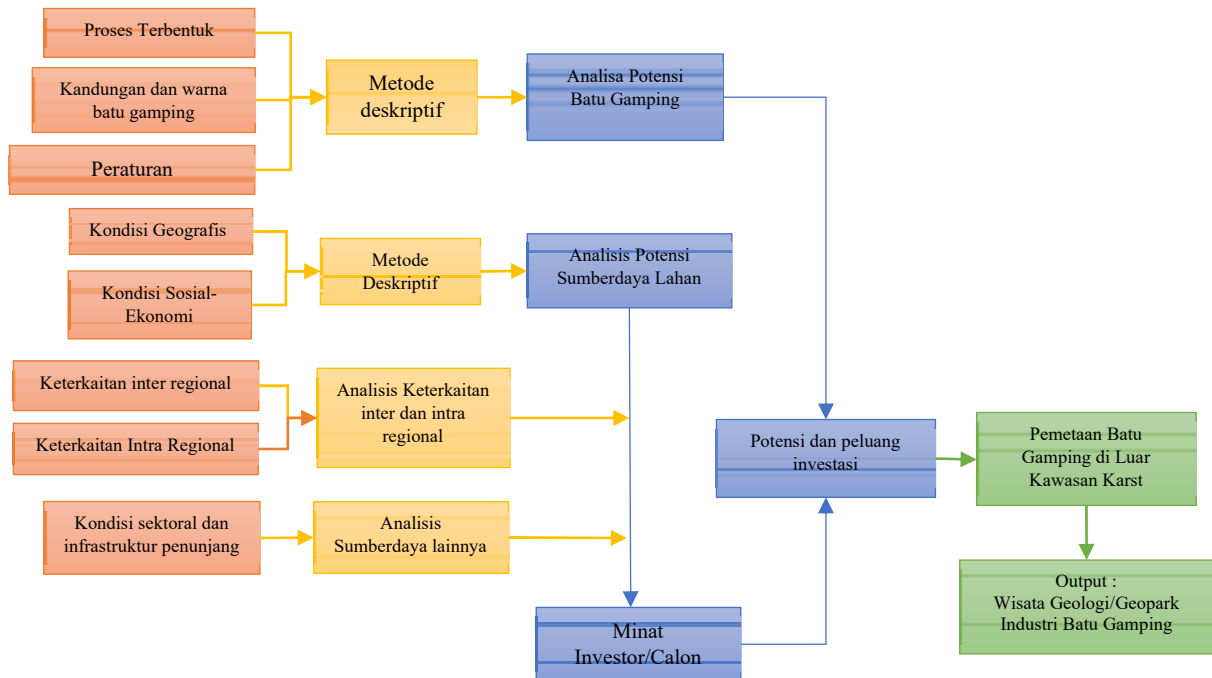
Proses Terbentuk

Kandungan dan warna batu gamping

Peraturan

Metode deskriptif

Analisa Potensi Batu Gamping

Kondisi Geografis

Kondisi Sosial-Ekonomi

Metode Deskriptif

Analisis Potensi Sumberdaya Lahan

Keterkaitan inter regional

Keterkaitan Intra Regional

Analisis Keterkaitan inter dan intra regional

Kondisi sektoral dan infrastruktur penunjang

Analisis Sumberdaya lainnya

Potensi dan peluang investasi

Pemetaan Batu Gamping di Luar Kawasan Karst

Output : Wisata Geologi/Geopark Industri Batu Gamping

Minat Investor/Calon